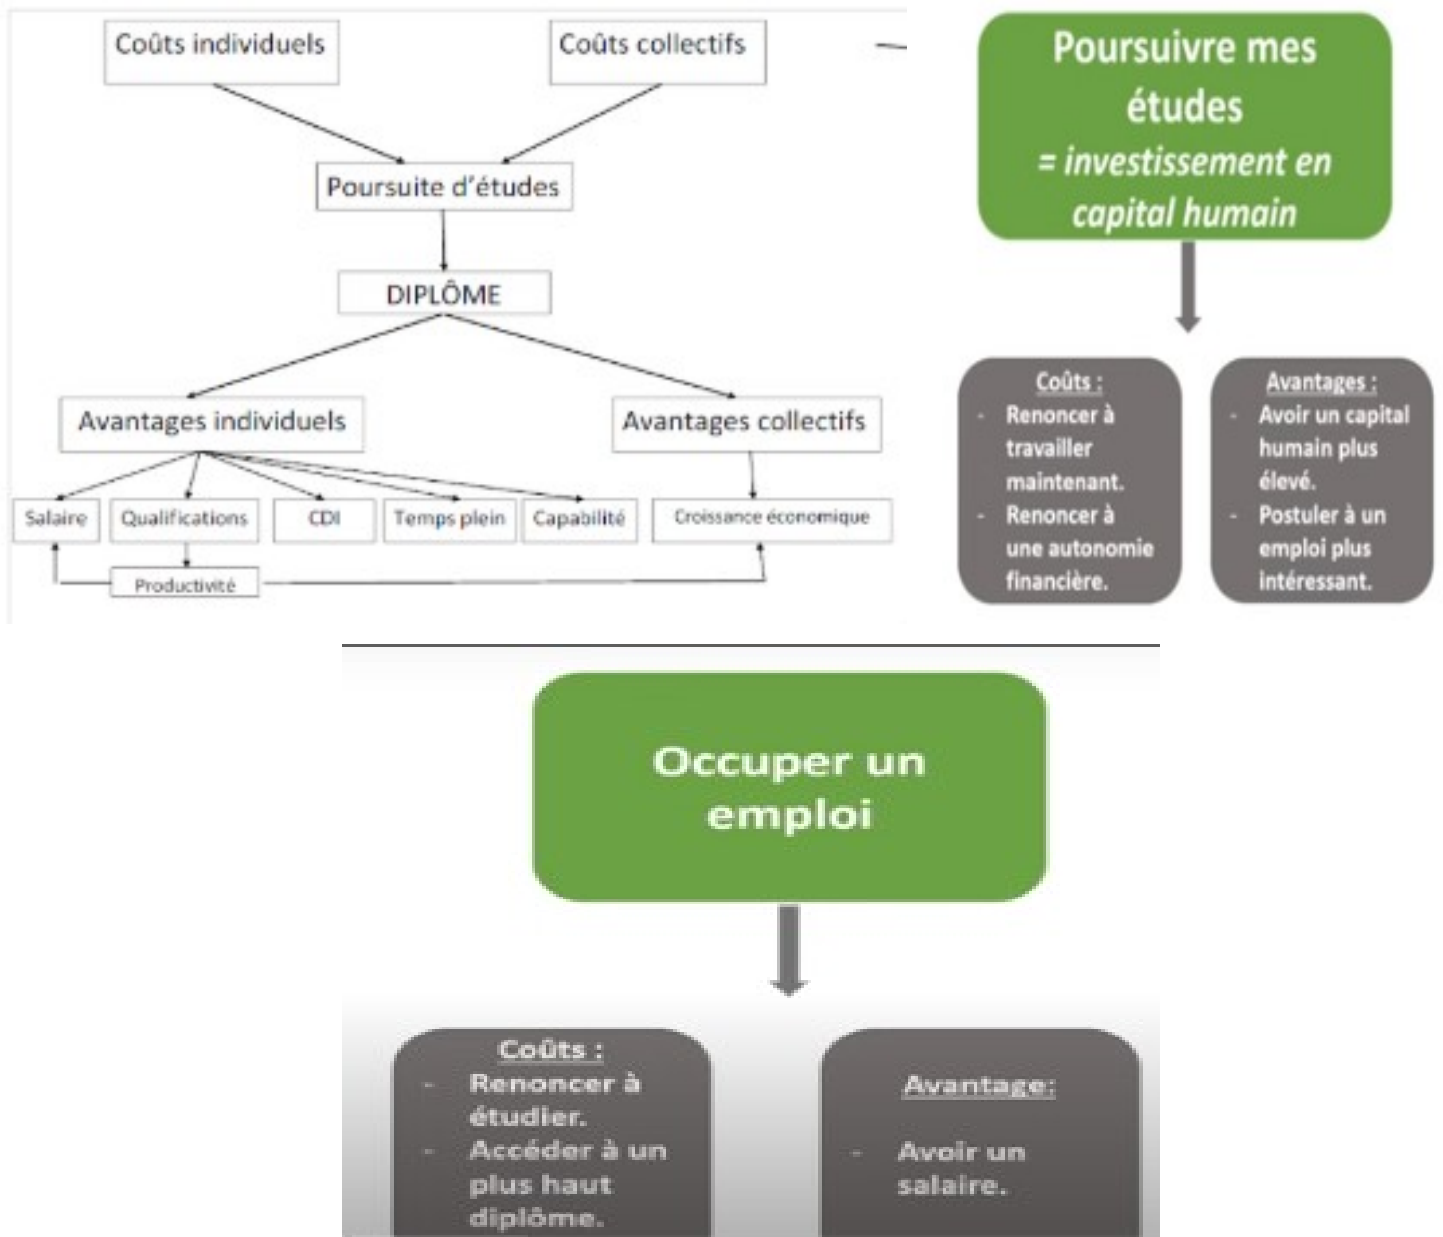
Coûts individuels

Coûts collectifs

Poursuite d'études

DIPLÔME

Avantages individuels

Avantages collectifs

Salaire

Qualifications

CDI

Temps plein

Capabilité

Croissance économique

Productivité

Poursuivre mes études
= investissement en capital humain

Coûts :
- Renoncer à travailler maintenant.
- Renoncer à une autonomie financière.

Avantages :
- Avoir un capital humain plus élevé.
- Postuler à un emploi plus intéressant.

Occuper un emploi

Coûts :
- Renoncer à étudier.
- Accéder à un plus haut diplôme.

Avantage:
- Avoir un salaire.